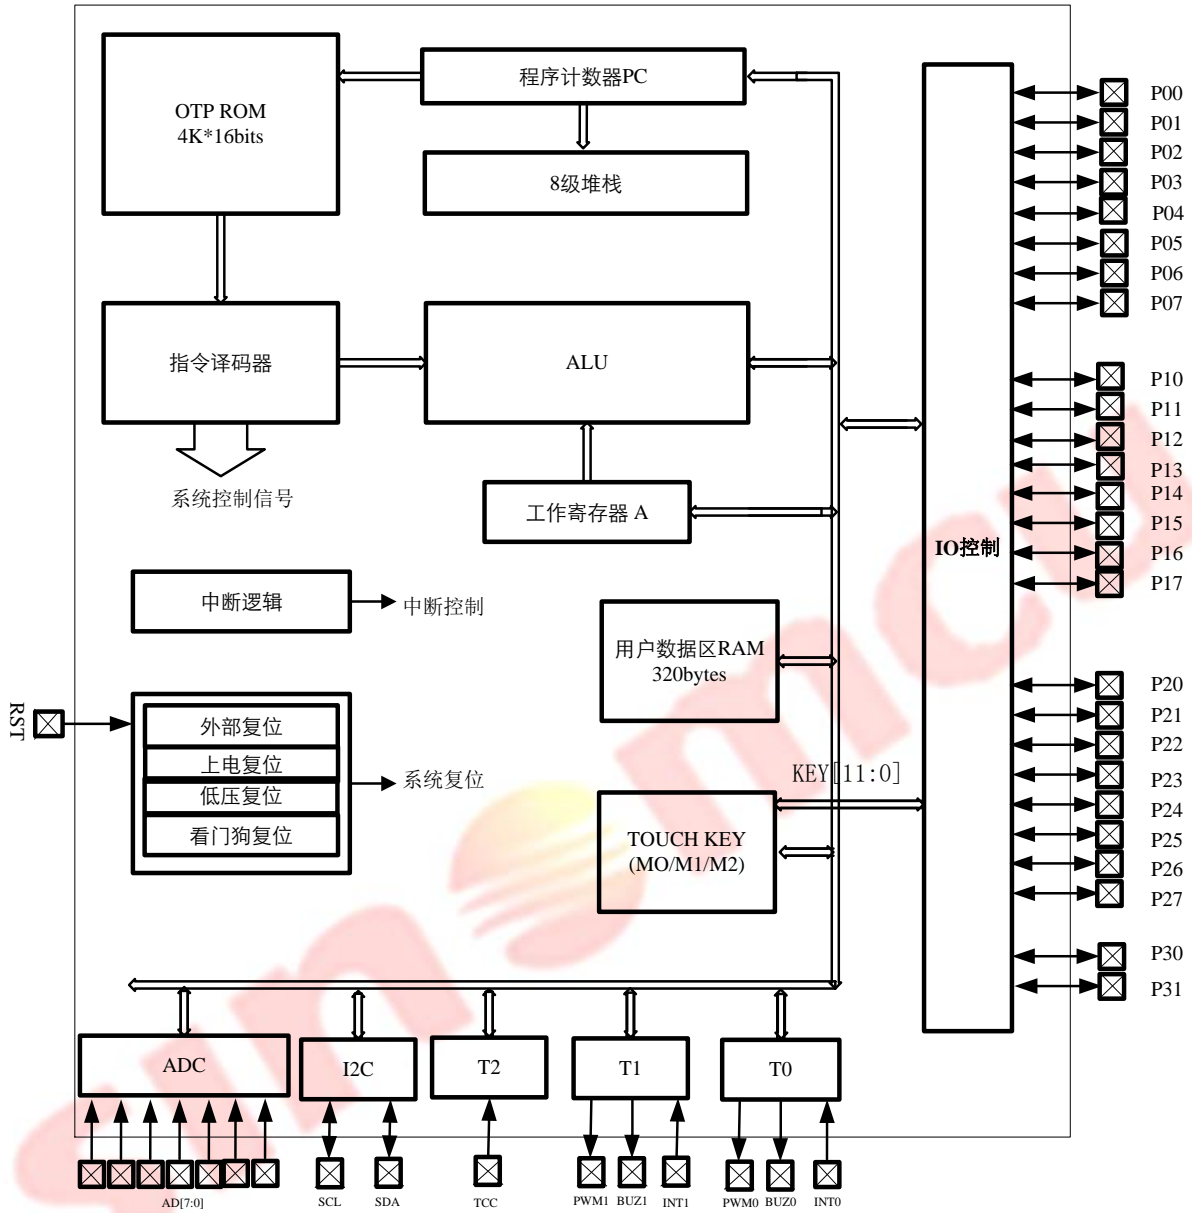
OTP ROM
4K*16bits

程序计数器PC

8级堆栈

指令译码器

ALU

系统控制信号

工作寄存器 A

中断逻辑

中断控制

用户数据区RAM
320bytes

RST

外部复位
上电复位
低压复位
看门狗复位

系统复位

KEY[11:0]

TOUCH KEY
(MO/M1/M2)

IO控制

P00
P01
P02
P03
P04
P05
P06
P07
P10
P11
P12
P13
P14
P15
P16
P17
P20
P21
P22
P23
P24
P25
P26
P27
P30
P31

ADC
I2C
T2
T1
T0

AD[7:0]
SCL
SDA
TCC
PWM1
BUZ1
INT1
PWM0
BUZ0
INT0